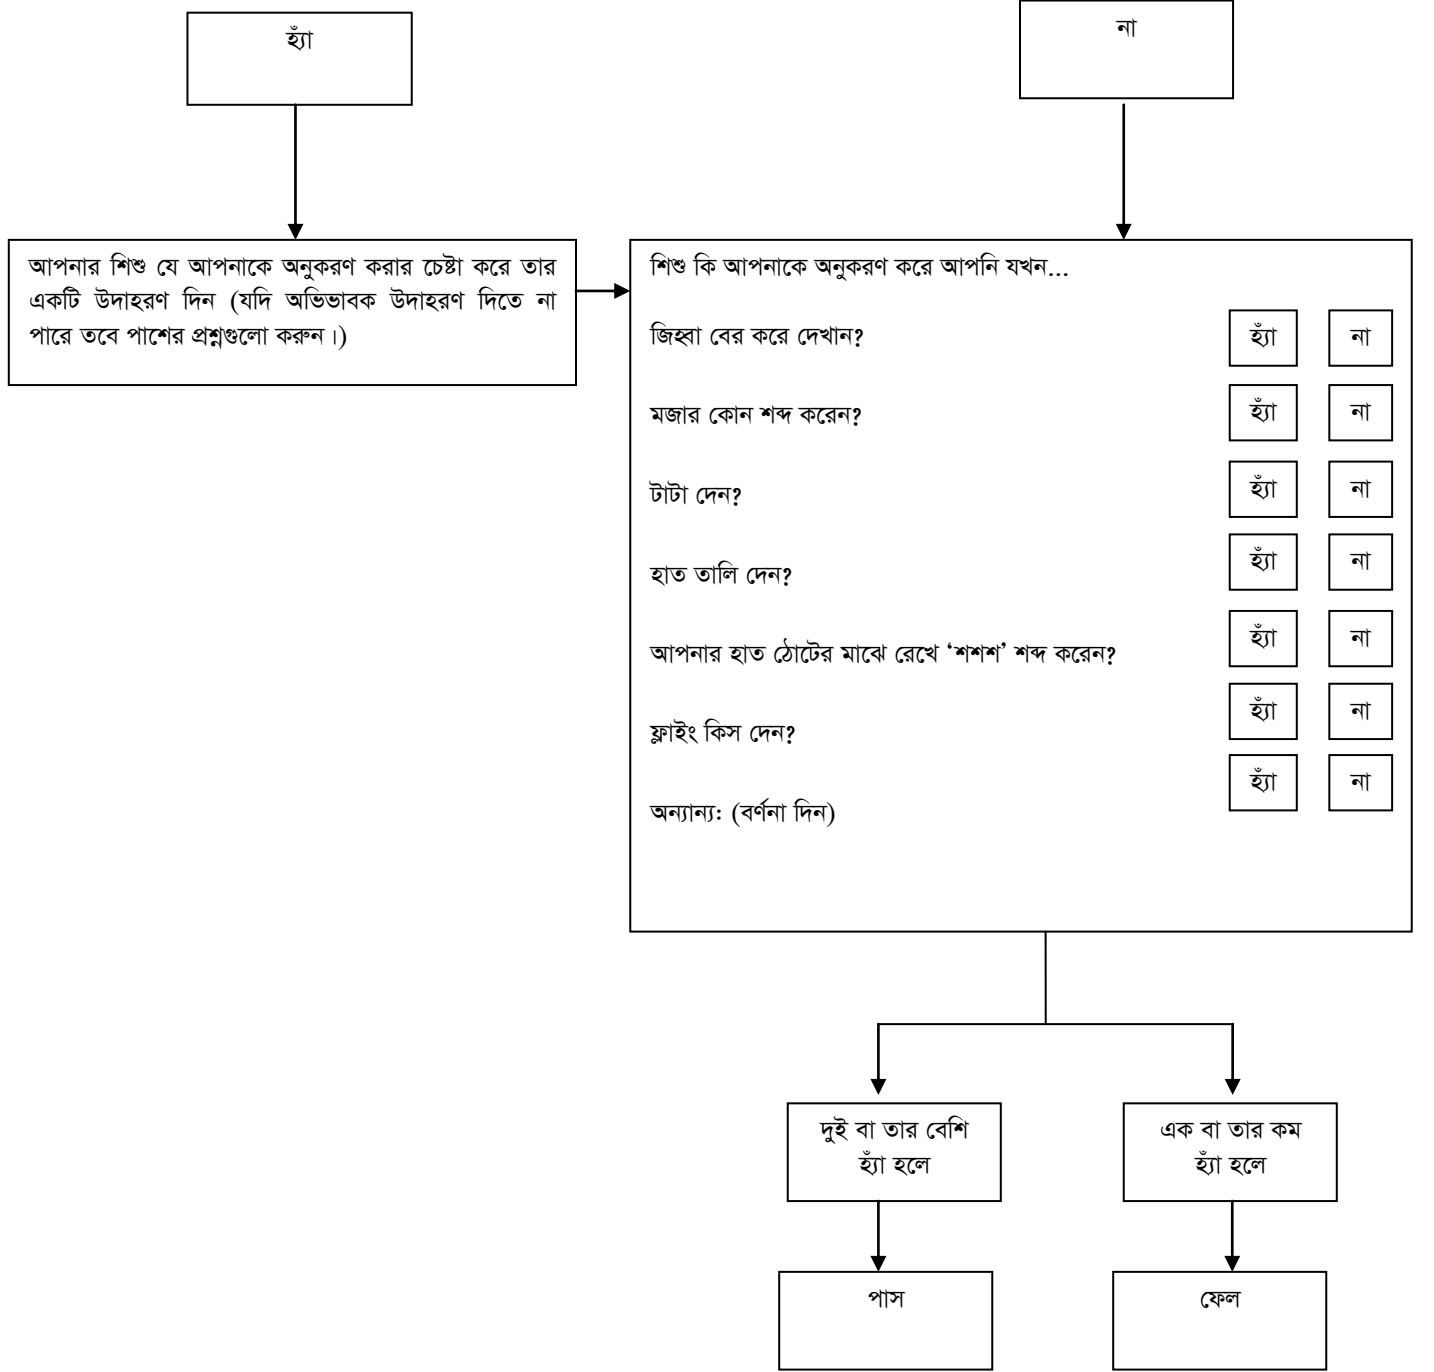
হ্যাঁ

না

আপনার শিশু যে আপনাকে অনুকরণ করার চেষ্টা করে তার একটি উদাহরণ দিন (যদি অভিভাবক উদাহরণ দিতে না পারে তবে পাশের প্রশ্নগুলো করুন।)

শিশু কি আপনাকে অনুকরণ করে আপনি যখন...

জিহ্বা বের করে দেখান? হ্যাঁ না

মজার কোন শব্দ করেন? হ্যাঁ না

টাটা দেন? হ্যাঁ না

হাত তালি দেন? হ্যাঁ না

আপনার হাত ঠোটের মাঝে রেখে 'শশশ' শব্দ করেন? হ্যাঁ না

ফ্লাইং কিস দেন? হ্যাঁ না

অন্যান্য: (বর্ণনা দিন) হ্যাঁ না

দুই বা তার বেশি হ্যাঁ হলে

এক বা তার কম হ্যাঁ হলে

পাস

ফেল